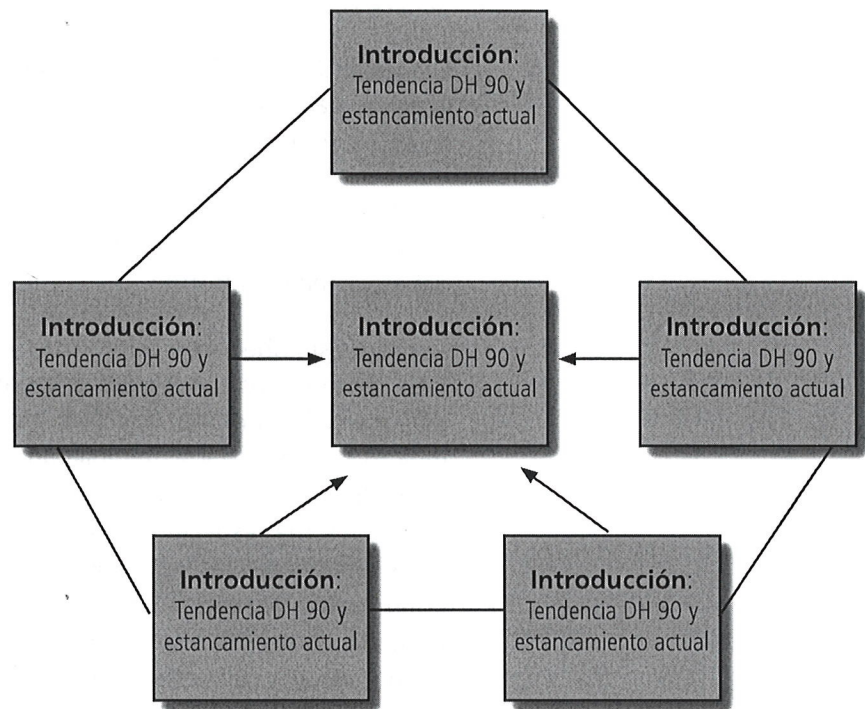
Introducción:
Tendencia DH 90 y estancamiento actual

Introducción:
Tendencia DH 90 y estancamiento actual

Introducción:
Tendencia DH 90 y estancamiento actual

Introducción:
Tendencia DH 90 y estancamiento actual

Introducción:
Tendencia DH 90 y estancamiento actual

Introducción:
Tendencia DH 90 y estancamiento actual